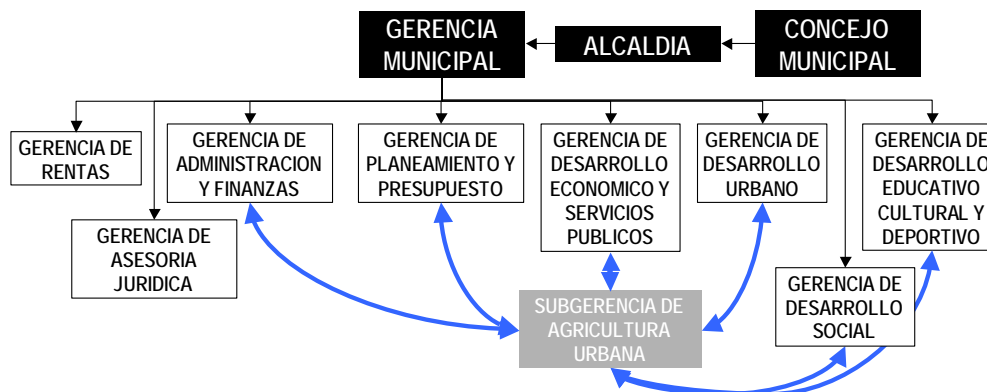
GERENCIA MUNICIPAL

ALCALDIA

CONCEJO MUNICIPAL

GERENCIA DE RENTAS

GERENCIA DE ASESORIA JURIDICA

GERENCIA DE ADMINISTRACION Y FINANZAS

GERENCIA DE PLANEAMIENTO Y PRESUPUESTO

GERENCIA DE DESARROLLO ECONOMICO Y SERVICIOS PUBLICOS

GERENCIA DE DESARROLLO URBANO

GERENCIA DE DESARROLLO EDUCATIVO CULTURAL Y DEPORTIVO

GERENCIA DE DESARROLLO SOCIAL

SUBGERENCIA DE AGRICULTURA URBANA